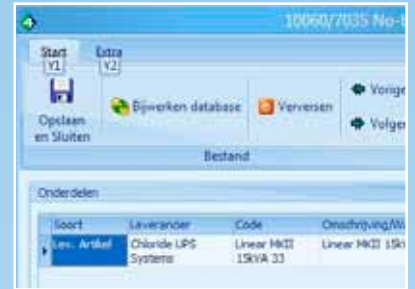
10060/7035 No-

Start
Y1
Extra
Y2

Opslaan en Sluiten
Bijwerken database
Verversen
Vorige
Volger
Bestand

Onderdelen

| Soort | Leverancier | Code | Omschrijving/W |
|---|---|---|---|
| Lev. Artikel | Chloride UPS Systems | Linear MKII 15kVA 33 | Linear MKII 15k |